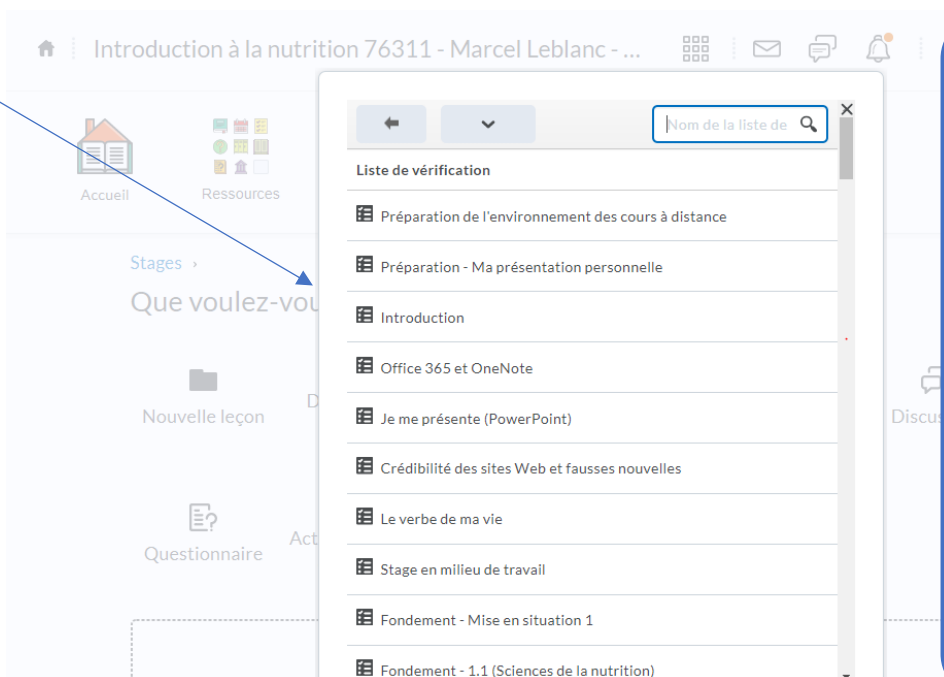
Introduction à la nutrition 76311 - Marcel Leblanc - ...

Accueil

Ressources

Stages ›

Que voulez-vou

Nouvelle leçon

D

Questionnaire

Act

Discus

Nom de la liste de

Liste de vérification

Préparation de l'environnement des cours à distance

Préparation - Ma présentation personnelle

Introduction

Office 365 et OneNote

Je me présente (PowerPoint)

Crédibilité des sites Web et fausses nouvelles

Le verbe de ma vie

Stage en milieu de travail

Fondement - Mise en situation 1

Fondement - 1.1 (Sciences de la nutrition)